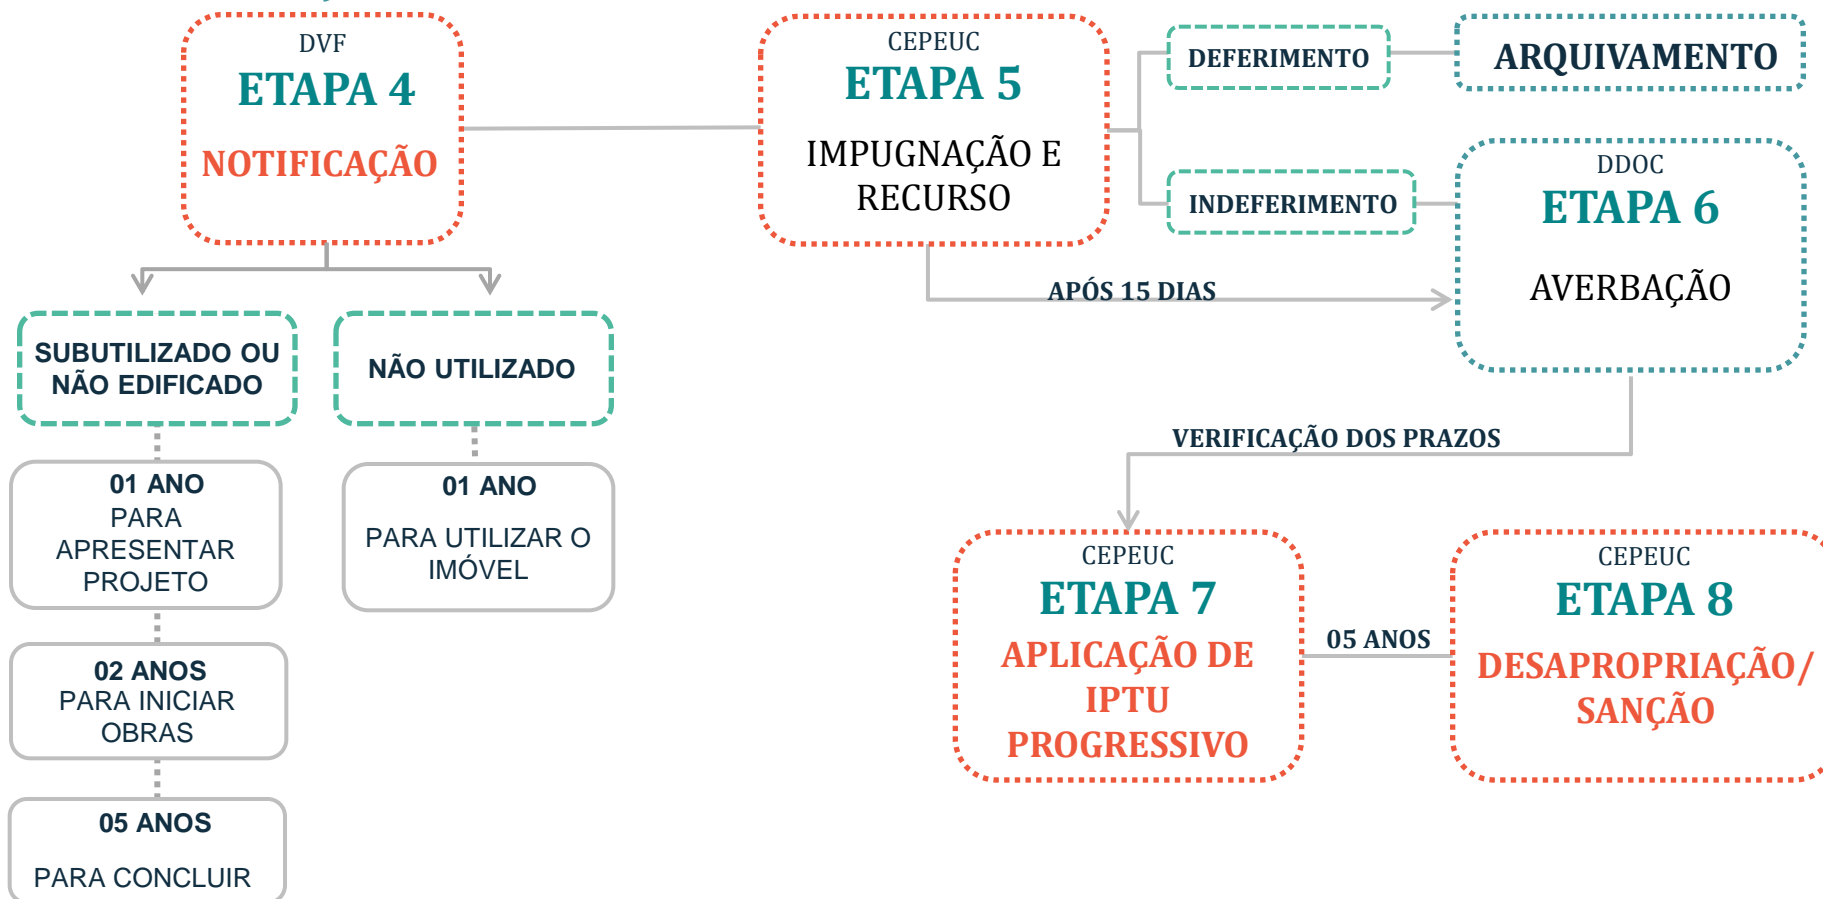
DVF
ETAPA 4
NOTIFICAÇÃO

SUBUTILIZADO OU NÃO EDIFICADO

NÃO UTILIZADO

01 ANO
PARA APRESENTAR PROJETO

01 ANO
PARA UTILIZAR O IMÓVEL

02 ANOS
PARA INICIAR OBRAS

05 ANOS
PARA CONCLUIR

CEPEUC
ETAPA 5
IMPUGNAÇÃO E RECURSO

DEFERIMENTO

ARQUIVAMENTO

INDEFERIMENTO

DDOC
ETAPA 6
AVERBAÇÃO

APÓS 15 DIAS

VERIFICAÇÃO DOS PRAZOS

CEPEUC
ETAPA 7
APLICAÇÃO DE IPTU PROGRESSIVO

05 ANOS

CEPEUC
ETAPA 8
DESAPROPRIAÇÃO/ SANÇÃO